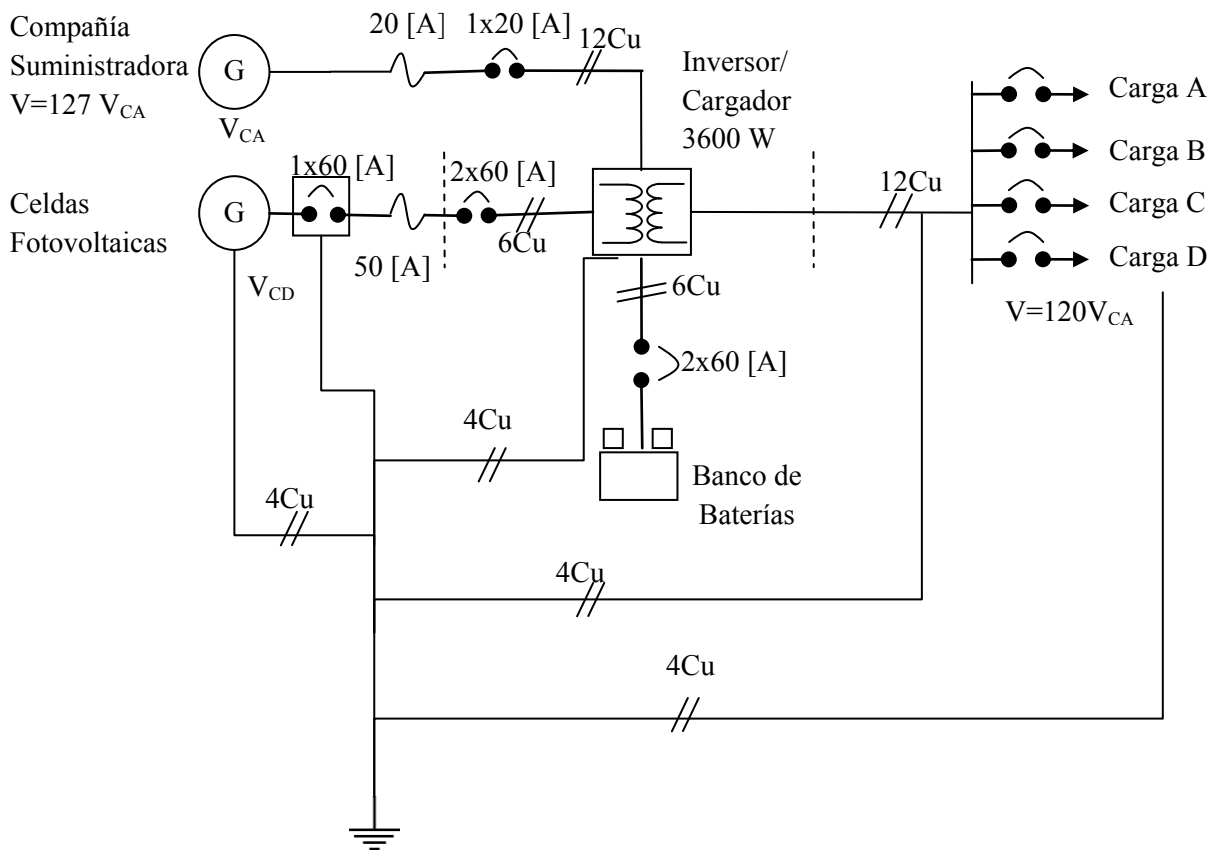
Compañía Suministradora V=127 $V_{CA}$

G

$V_{CA}$

20 [A]

1x20 [A]

12Cu

Inversor/ Cargador 3600 W

Carga A

Carga B

Carga C

Carga D

Celdas Fotovoltaicas

G

1x60 [A]

2x60 [A]

6Cu

50 [A]

$V_{CD}$

12Cu

6Cu

2x60 [A]

V=120$V_{CA}$

4Cu

Banco de Baterías

4Cu

4Cu

4Cu